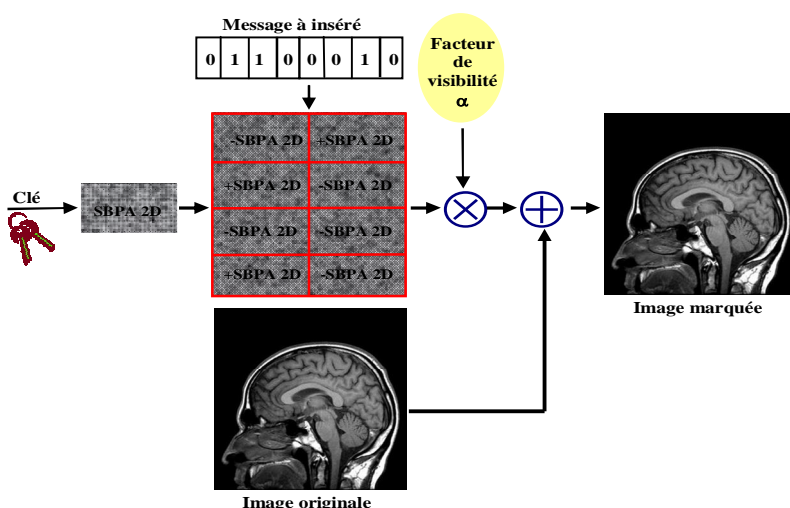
Message à inséré

| 0 | 1 | 1 | 0 | 0 | 0 | 1 | 0 |
|---|---|---|---|---|---|---|---|

Facteur de visibilité $\alpha$

Clé

SBPA 2D

| -SBPA 2D | +SBPA 2D |
|---|---|
| +SBPA 2D | -SBPA 2D |
| -SBPA 2D | -SBPA 2D |
| +SBPA 2D | -SBPA 2D |

Image marquée

Image originale